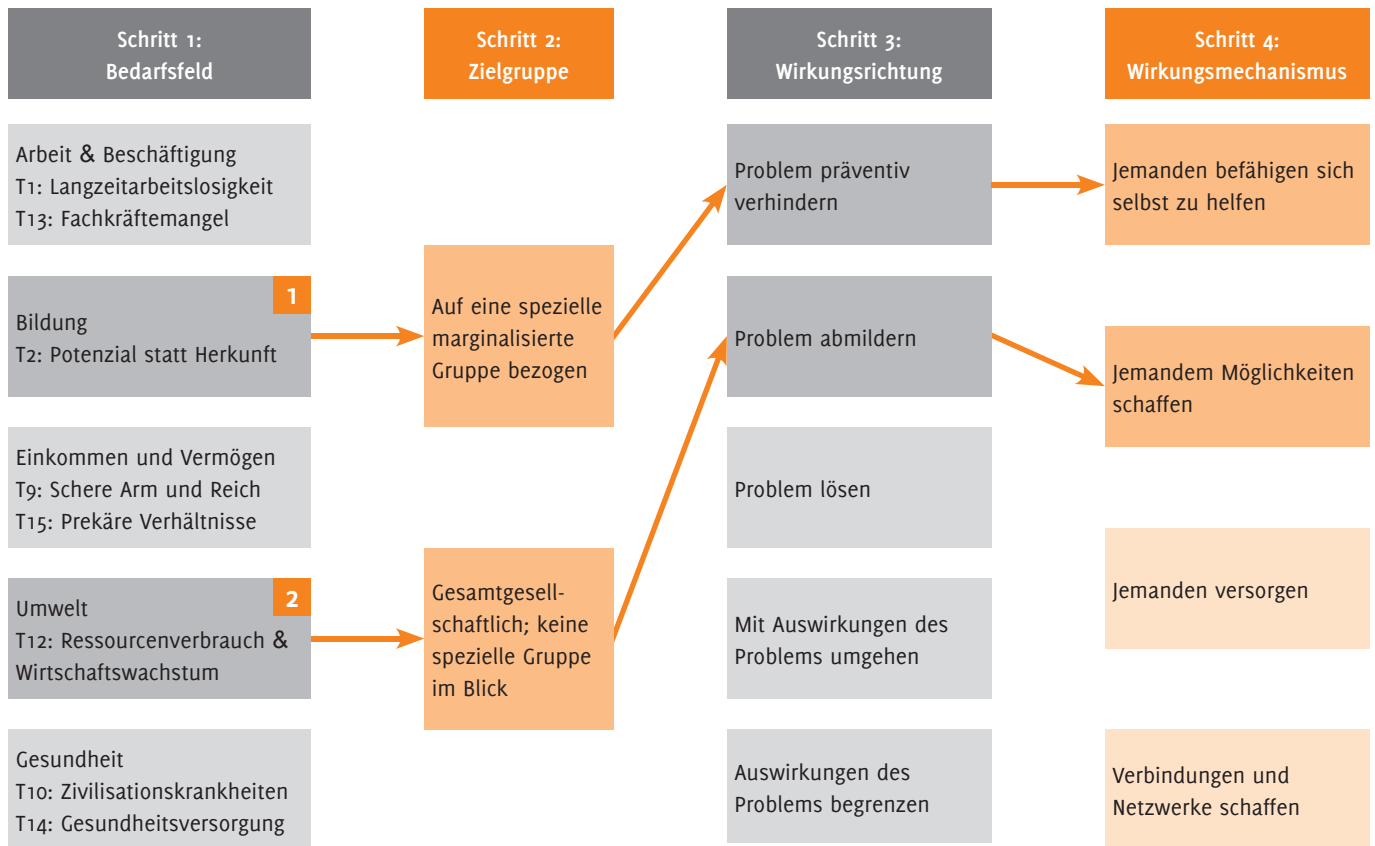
Schritt 1:
Bedarfsfeld

Schritt 2:
Zielgruppe

Schritt 3:
Wirkungsrichtung

Schritt 4:
Wirkungsmechanismus

Arbeit & Beschäftigung
T1: Langzeitarbeitslosigkeit
T13: Fachkräftemangel

1

Bildung
T2: Potenzial statt Herkunft

Einkommen und Vermögen
T9: Schere Arm und Reich
T15: Prekäre Verhältnisse

2

Umwelt
T12: Ressourcenverbrauch & Wirtschaftswachstum

Gesundheit
T10: Zivilisationskrankheiten
T14: Gesundheitsversorgung

Auf eine spezielle marginalisierte Gruppe bezogen

Gesamtgesellschaftlich; keine spezielle Gruppe im Blick

Problem präventiv verhindern

Problem abmildern

Problem lösen

Mit Auswirkungen des Problems umgehen

Auswirkungen des Problems begrenzen

Jemanden befähigen sich selbst zu helfen

Jemandem Möglichkeiten schaffen

Jemanden versorgen

Verbindungen und Netzwerke schaffen